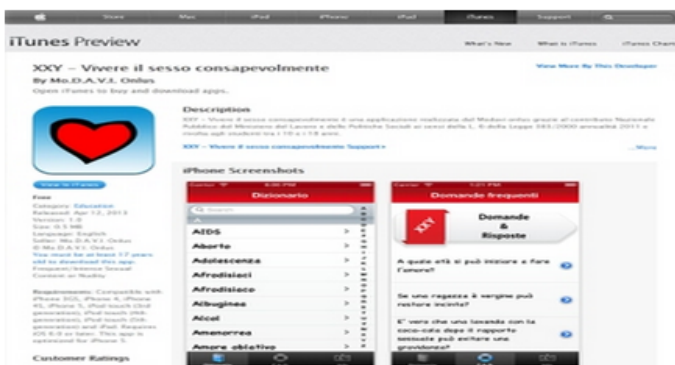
Store Mac iPad iPhone iPod iTunes Support

iTunes Preview

What's New What is iTunes iTunes Charts

XXY – Vivere il sesso consapevolmente

By Mo.D.A.V.I. Onlus

Open iTunes to buy and download apps.

View More By This Developer

Description

XXY – Vivere il sesso consapevolmente è una applicazione realizzata dal Modavi onlus grazie al contributo Nazionale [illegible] del Ministero del Lavoro e delle Politiche Sociali ai sensi della L. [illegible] della Legge 383/2000 annualità 2011 e rivolta agli studenti tra i 10 e i 18 anni.

XXY – Vivere il sesso consapevolmente Support ›

...More

View In iTunes

Free

Category: Education
Released: Apr 12, 2013
Version: 1.0
Size: 0.5 MB
Language: English
Seller: Mo.D.A.V.I. Onlus
© Mo.D.A.V.I. Onlus
You must be at least 17 years old to download this app.
Frequent/Intense Sexual Content or Nudity

Requirements: Compatible with iPhone 3GS, iPhone 4, iPhone 4S, iPhone 5, iPod touch (3rd generation), iPod touch (4th generation), iPod touch (5th generation) and iPad. Requires iOS 4.0 or later. This app is optimized for iPhone 5.

Customer Ratings

iPhone Screenshots

Dizionario

Search

AIDS
Aborto
Adolescenza
Afrodisiaci
Afrodisiaco
Albuginea
Alcol
Amenorrea
Amore oblativo

Domande frequenti

XXY

Domande & Risposte

A quale età si può iniziare a fare l'amore?

Se una ragazza è vergine può restare incinta?

E' vero che una lavanda con la coca-cola dopo il rapporto sessuale può evitare una gravidanza?